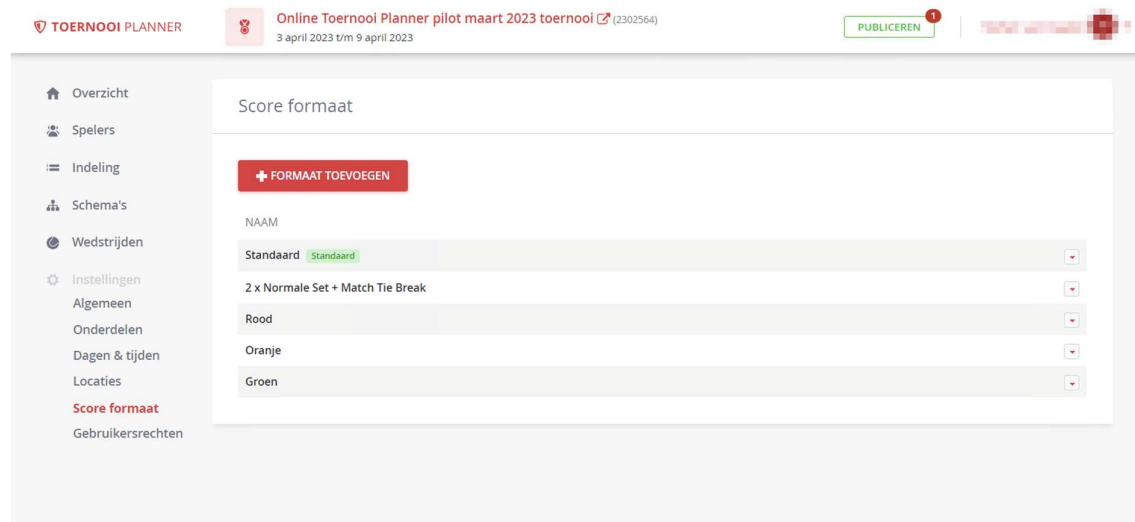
TOERNOOI PLANNER

Online Toernooi Planner pilot maart 2023 toernooi (2302564)
3 april 2023 t/m 9 april 2023

PUBLICEREN 1

Overzicht
Spelers
Indeling
Schema's
Wedstrijden
Instellingen
Algemeen
Onderdelen
Dagen & tijden
Locaties
Score formaat
Gebruikersrechten

Score formaat

FORMAAT TOEVOEGEN

| NAAM |
|---|
| Standaard Standaard |
| 2 x Normale Set + Match Tie Break |
| Rood |
| Oranje |
| Groen |